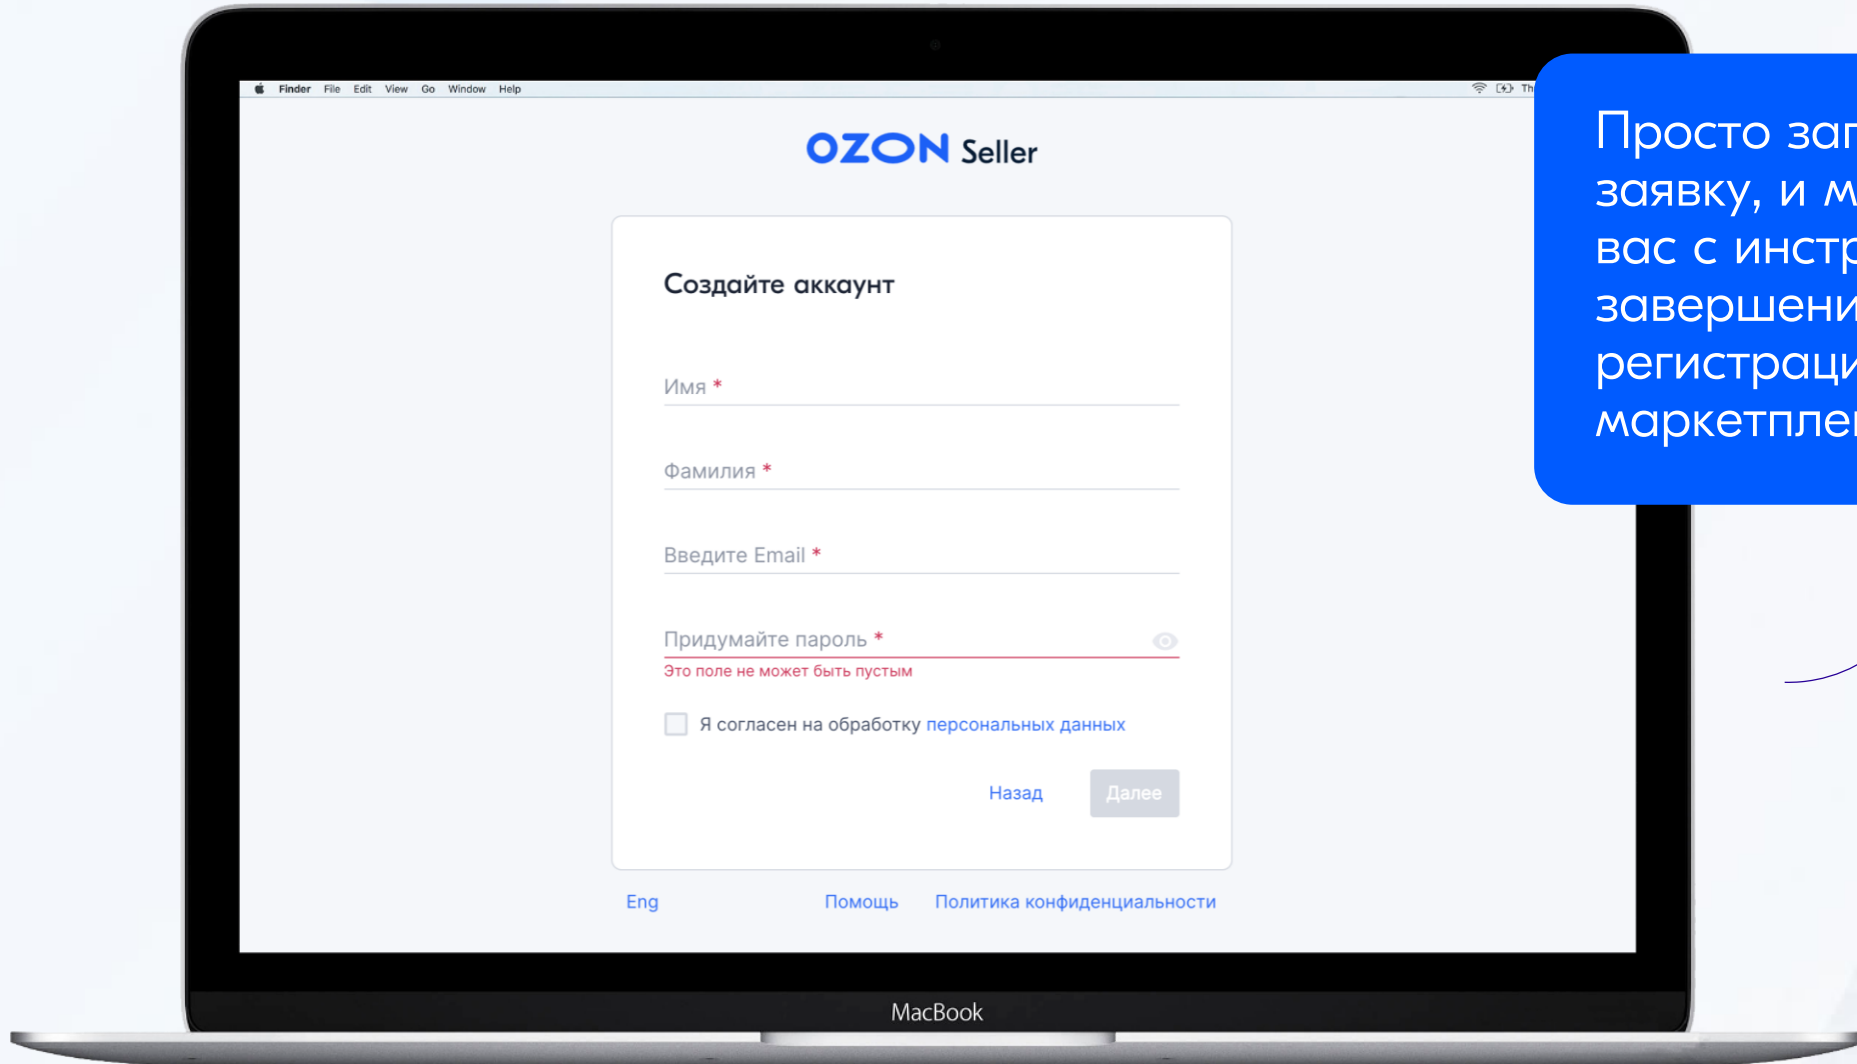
Finder File Edit View Go Window Help

Th

OZON Seller

Создайте аккаунт

Имя *

Фамилия *

Введите Email *

Придумайте пароль *

Это поле не может быть пустым

Я согласен на обработку персональных данных

Назад

Далее

Eng

Помощь

Политика конфиденциальности

MacBook

Просто за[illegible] заявку, и м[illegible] вас с инстр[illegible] завершени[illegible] регистраци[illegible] маркетпле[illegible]